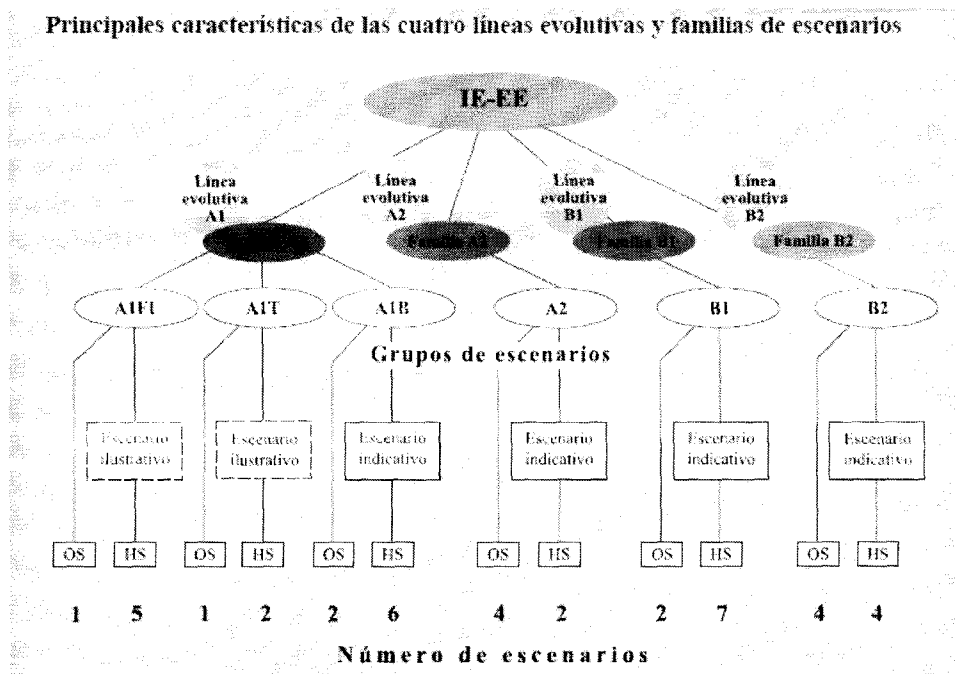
Principales características de las cuatro líneas evolutivas y familias de escenarios

IE-EE

Línea evolutiva A1

Línea evolutiva A2

Línea evolutiva B1

Línea evolutiva B2

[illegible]

Familia A2

Familia B1

Familia B2

A1FI

A1T

A1B

A2

B1

B2

Grupos de escenarios

Escenario ilustrativo

Escenario ilustrativo

Escenario indicativo

Escenario indicativo

Escenario indicativo

Escenario indicativo

OS HS OS HS OS HS OS HS OS HS OS HS

1 5 1 2 2 6 4 2 2 7 4 4

Número de escenarios